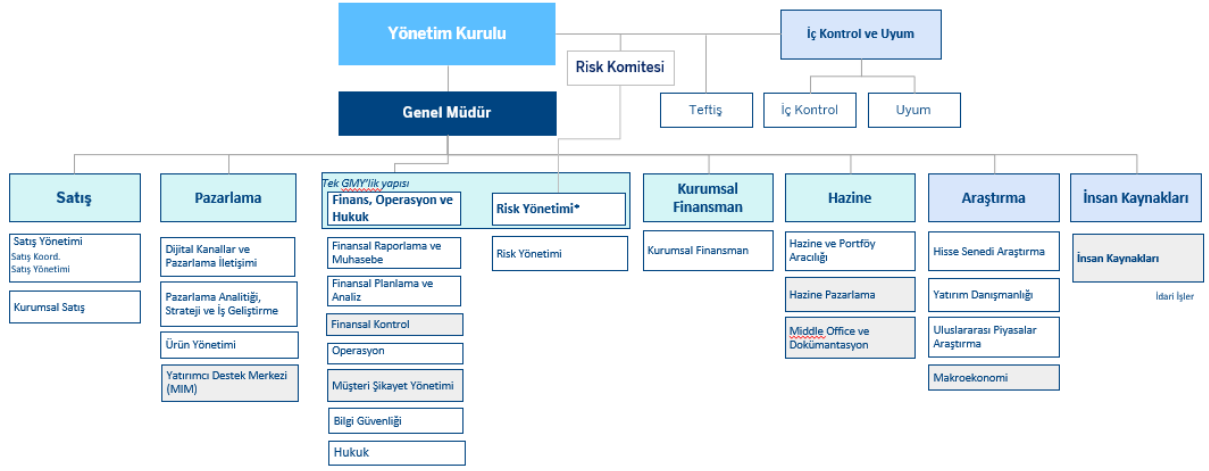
Yönetim Kurulu

Risk Komitesi

İç Kontrol ve Uyum

Teftiş

İç Kontrol

Uyum

Genel Müdür

Satış

Satış Yönetimi
Satış Koord.
Satış Yönetimi

Kurumsal Satış

Pazarlama

Dijital Kanallar ve Pazarlama İletişimi

Pazarlama Analitiği, Strateji ve İş Geliştirme

Ürün Yönetimi

Yatırımcı Destek Merkezi (MIM)

Tek GMY'lik yapısı

Finans, Operasyon ve Hukuk

Finansal Raporlama ve Muhasebe

Finansal Planlama ve Analiz

Finansal Kontrol

Operasyon

Müşteri Şikayet Yönetimi

Bilgi Güvenliği

Hukuk

Risk Yönetimi*

Risk Yönetimi

Kurumsal Finansman

Kurumsal Finansman

Hazine

Hazine ve Portföy Aracılığı

Hazine Pazarlama

Middle Office ve Dokümantasyon

Araştırma

Hisse Senedi Araştırma

Yatırım Danışmanlığı

Uluslararası Piyasalar Araştırma

Makroekonomi

İnsan Kaynakları

İnsan Kaynakları

İdari İşler